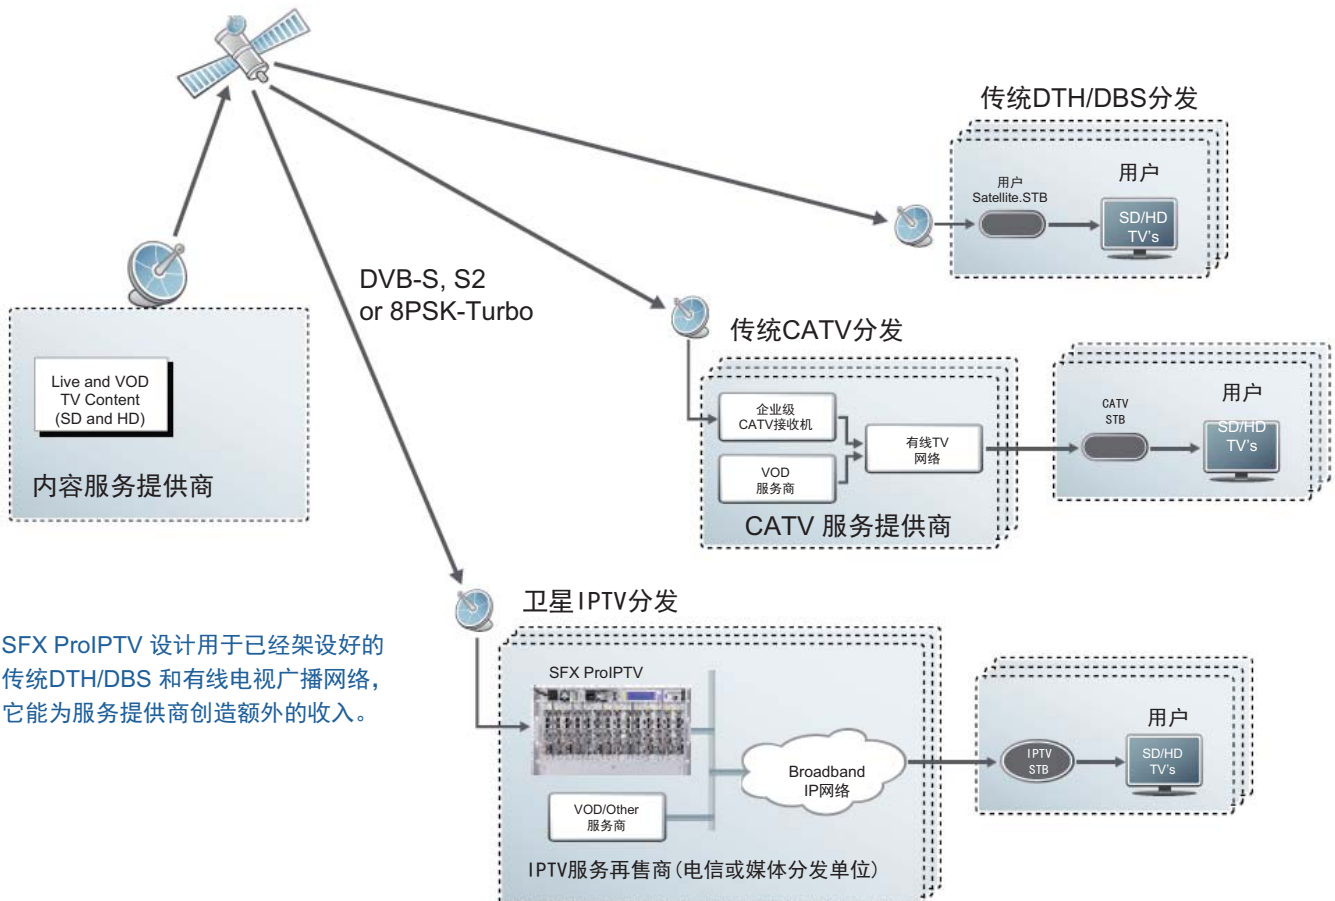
传统DTH/DBS分发

用户
Satellite.STB

用户

SD/HD
TV's

DVB-S, S2
or 8PSK-Turbo

传统CATV分发

Live and VOD
TV Content
(SD and HD)

内容服务提供商

企业级
CATV接收机

VOD
服务商

有线TV
网络

CATV 服务提供商

CATV
STB

用户

SD/HD
TV's

卫星IPTV分发

SFX ProIPTV 设计用于已经架设好的传统DTH/DBS 和有线电视广播网络，它能为服务提供商创造额外的收入。

SFX ProIPTV

Broadband
IP网络

VOD/Other
服务商

IPTV服务再售商(电信或媒体分发单位)

IPTV
STB

用户

SD/HD
TV's